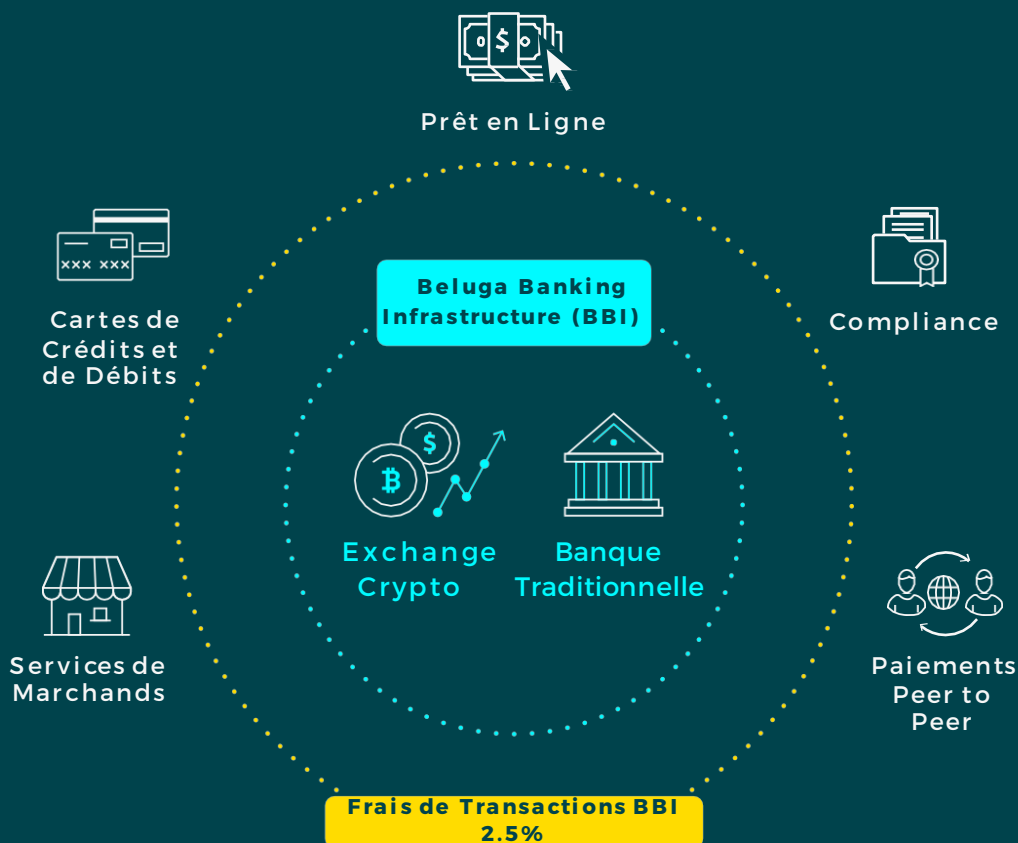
Prêt en Ligne

Cartes de Crédits et de Débits

Compliance

Beluga Banking Infrastructure (BBI)

Exchange Crypto

Banque Traditionnelle

Services de Marchands

Paiements Peer to Peer

Frais de Transactions BBI 2.5%